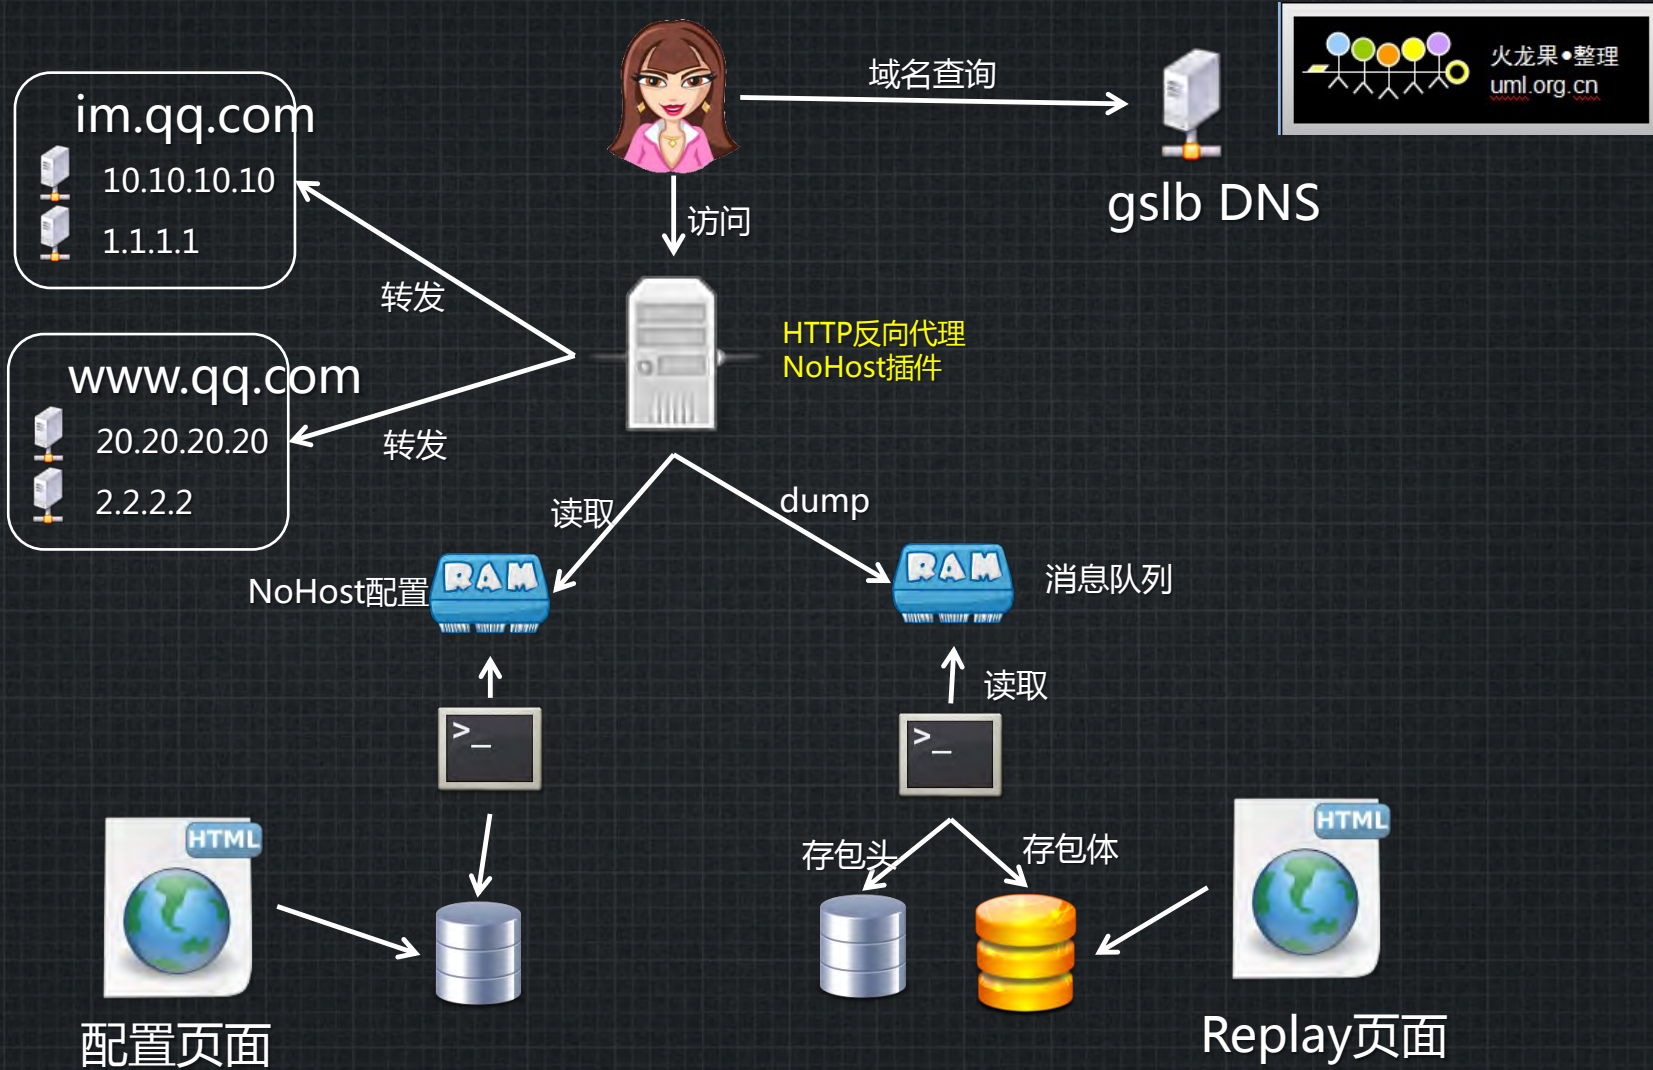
火龙果•整理
uml.org.cn

域名查询

gslb DNS

访问

im.qq.com
10.10.10.10
1.1.1.1

转发

HTTP反向代理
NoHost插件

www.qq.com
20.20.20.20
2.2.2.2

转发

读取

dump

NoHost配置

RAM

RAM

消息队列

读取

>_

>_

HTML

存包头

存包体

HTML

配置页面

Replay页面